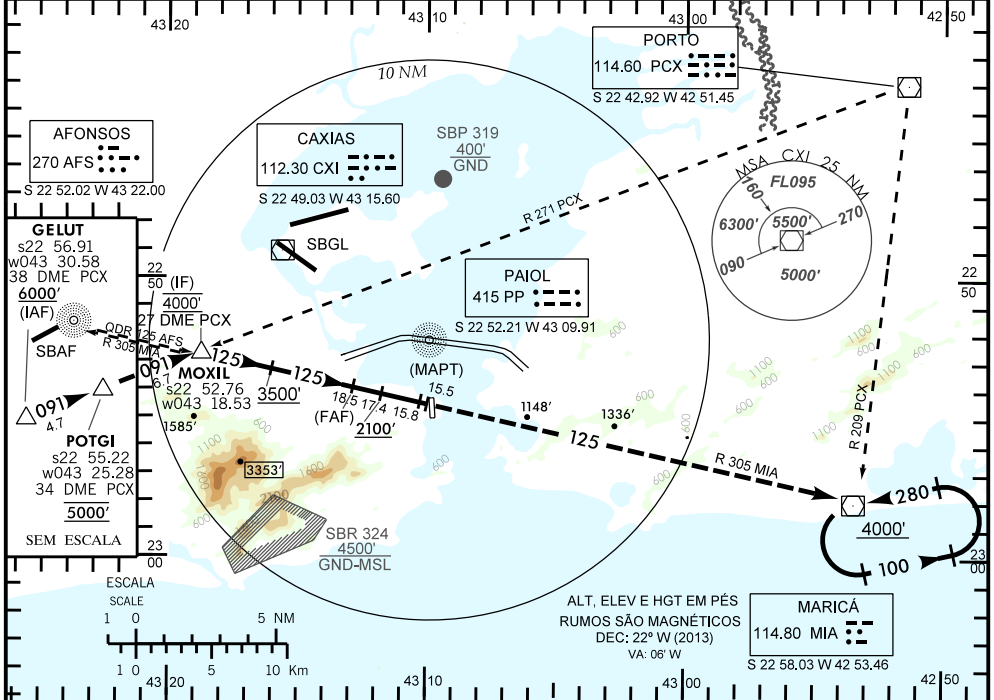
43 20
43 10
43 00
42 50

10 NM

PORTO
114.60 PCX
S 22 42.92 W 42 51.45

AFONSOS
270 AFS
S 22 52.02 W 43 22.00

CAXIAS
112.30 CXI
S 22 49.03 W 43 15.60

SBP 319
400'
GND

SBGL

R 271 PCX

MSA CXI 25 NM
FL095
160
6300'
5500'
270
090
5000'

GELUT
s22 56.91
w043 30.58
38 DME PCX
6000'
(IAF)

22
50

(IF)
4000'
27 DME PCX

PAIOL
415 PP
S 22 52.21 W 43 09.91

22
50

SBAF
QDR 125 AFS
R 305 MIA

125
091
MOXIL
s22 52.76
w043 18.53
3500'
125
(MAPT)
15.5
600
1100
1100
600

091
4.7
6.1
18.5 17.4 15.8
(FAF)
2100'
1148'
1336'
600
1100
R 209 PCX

1585'
POTGI
s22 55.22
w043 25.28
34 DME PCX
5000'
SEM ESCALA

1100
600
3353'
1600
2100
600

125
R 305 MIA
280
4000'
100

SBR 324
4500'
GND-MSL

23
00

23
00

ESCALA
SCALE
1 0 5 NM
1 0 5 10 Km

ALT, ELEV E HGT EM PÉS
RUMOS SÃO MAGNÉTICOS
DEC: 22° W (2013)
VA: 06' W

MARICÁ
114.80 MIA
S 22 58.03 W 42 53.46

43 20
43 10
42 50